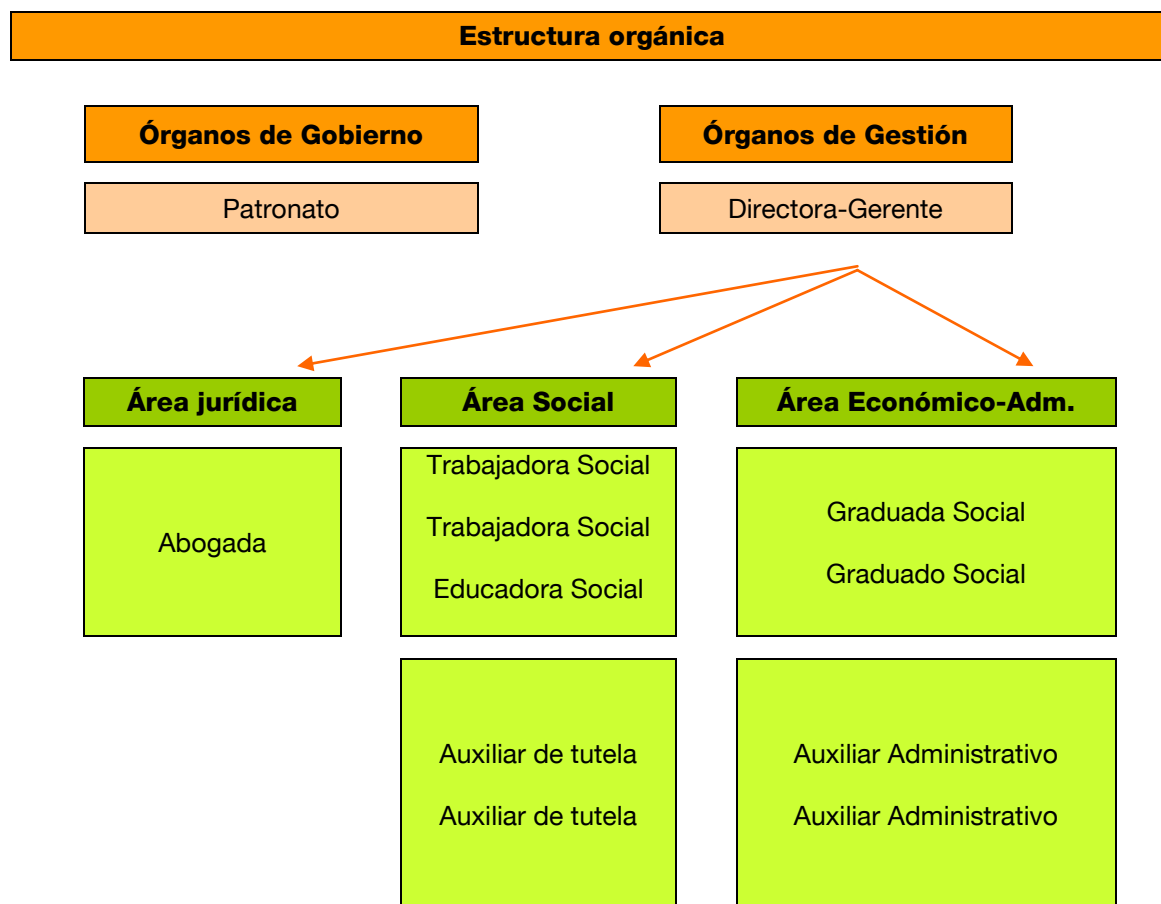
Estructura orgánica

Órganos de Gobierno

Patronato

Órganos de Gestión

Directora-Gerente

Área jurídica

Abogada

Área Social

Trabajadora Social

Trabajadora Social

Educadora Social

Auxiliar de tutela

Auxiliar de tutela

Área Económico-Adm.

Graduada Social

Graduado Social

Auxiliar Administrativo

Auxiliar Administrativo